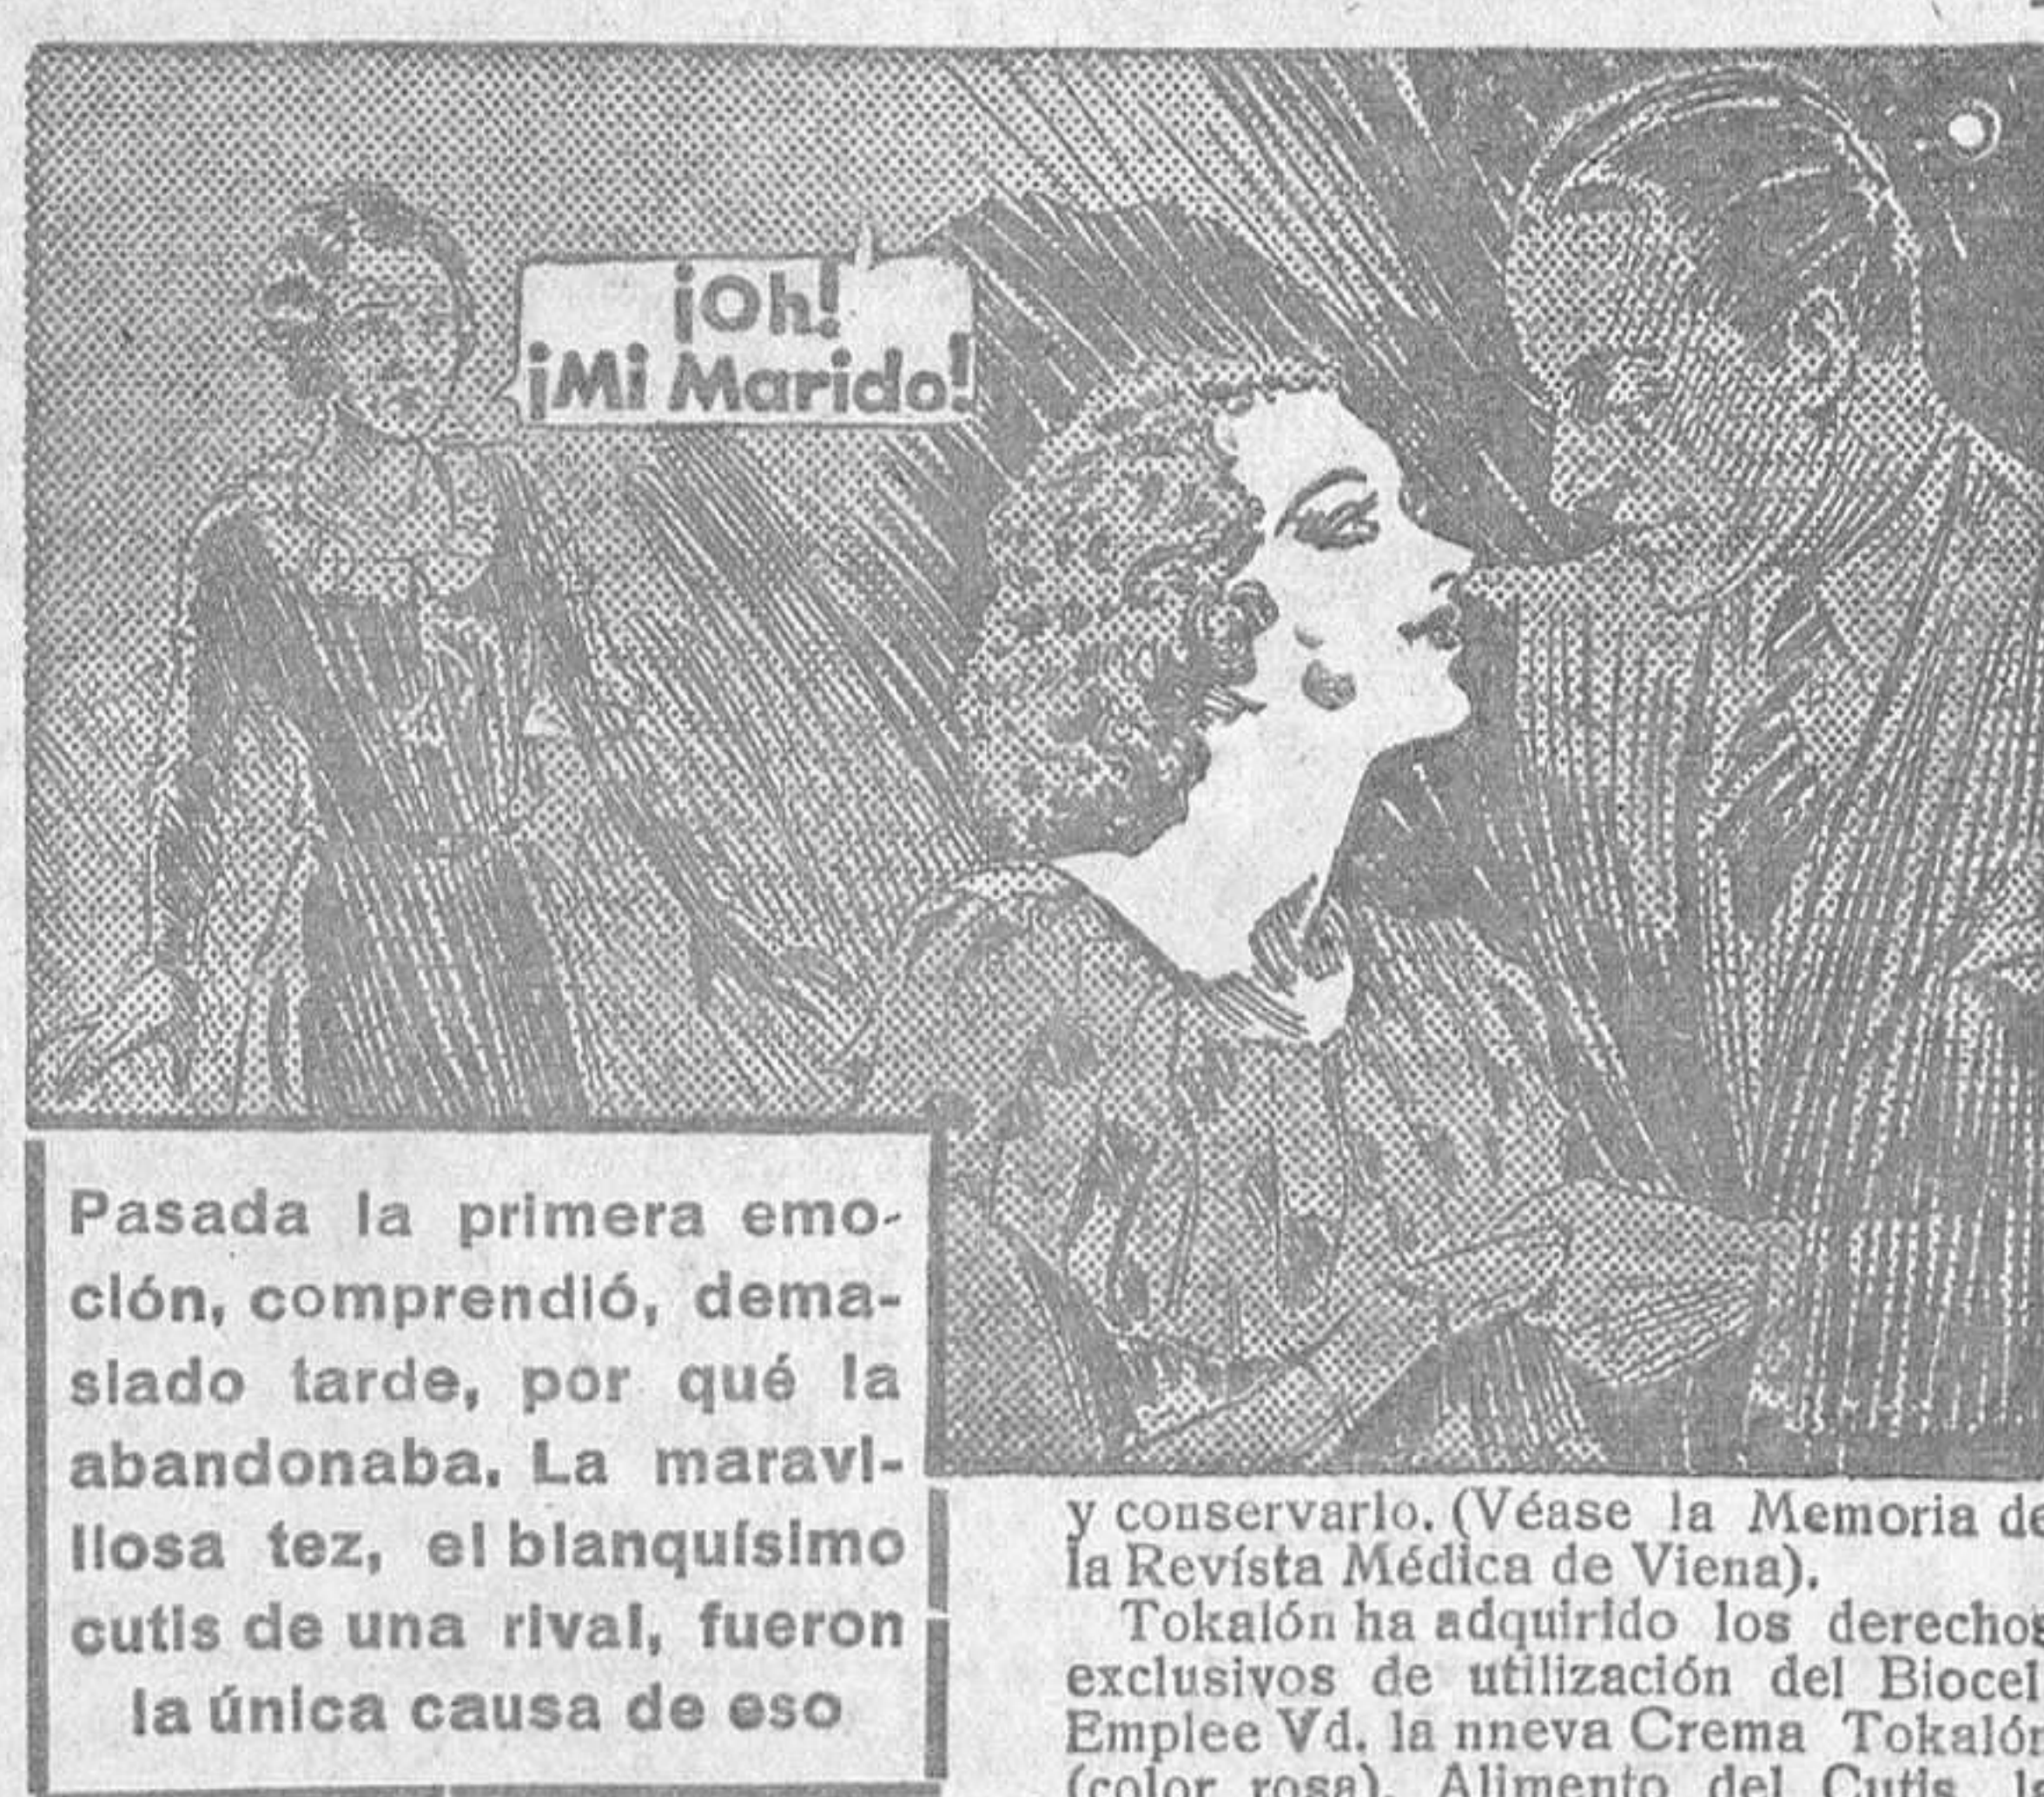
¡Oh! ¡Mi Marido!

Pasada la primera emoción, comprendió, demasiado tarde, por qué la abandonaba. La maravillosa tez, el blanquísimo cutis de una rival, fueron la única causa de eso

y conservarlo. (Véase la Memoria de la Revísta Médica de Viena).

Tokalón ha adquirido los derechos exclusivos de utilización del Biocel. Emplee Vd. la nneva Crema Tokalón (color rosa). Alimento del Cutis, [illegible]